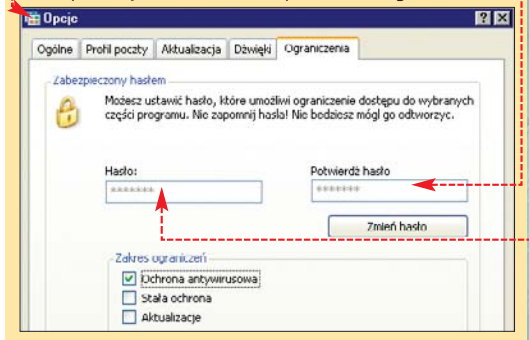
Opcje

Ogólne | Profil poczty | Aktualizacja | Dźwięki | Ograniczenia

Zabezpieczony hasłem

Możesz ustawić hasło, które umożliwi ograniczenie dostępu do wybranych części programu. Nie zapomnij hasła! Nie będziesz mógł go odtworzyć.

Hasło:
*******

Potwierdź hasło
*******

Zmień hasło

Zakres ograniczeń

Ochrona antywirusowa
Stała ochrona
Aktualizacje